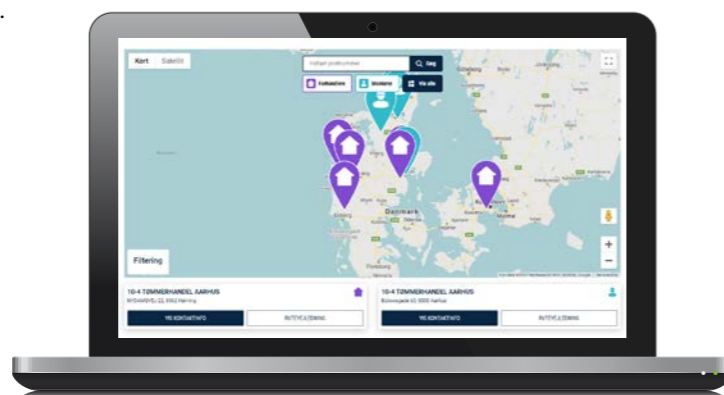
Kort Satellit

Indtast postnummer

Søg

Forhandlere

Montører

Vis alle

Danmark

Filtrering

10-4 TØMMERHANDEL AARHUS

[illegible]

VIS KONTAKTINFO

RUTEVEJLEDNING

10-4 TØMMERHANDEL AARHUS

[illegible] Aarhus

VIS KONTAKTINFO

RUTEVEJLEDNING